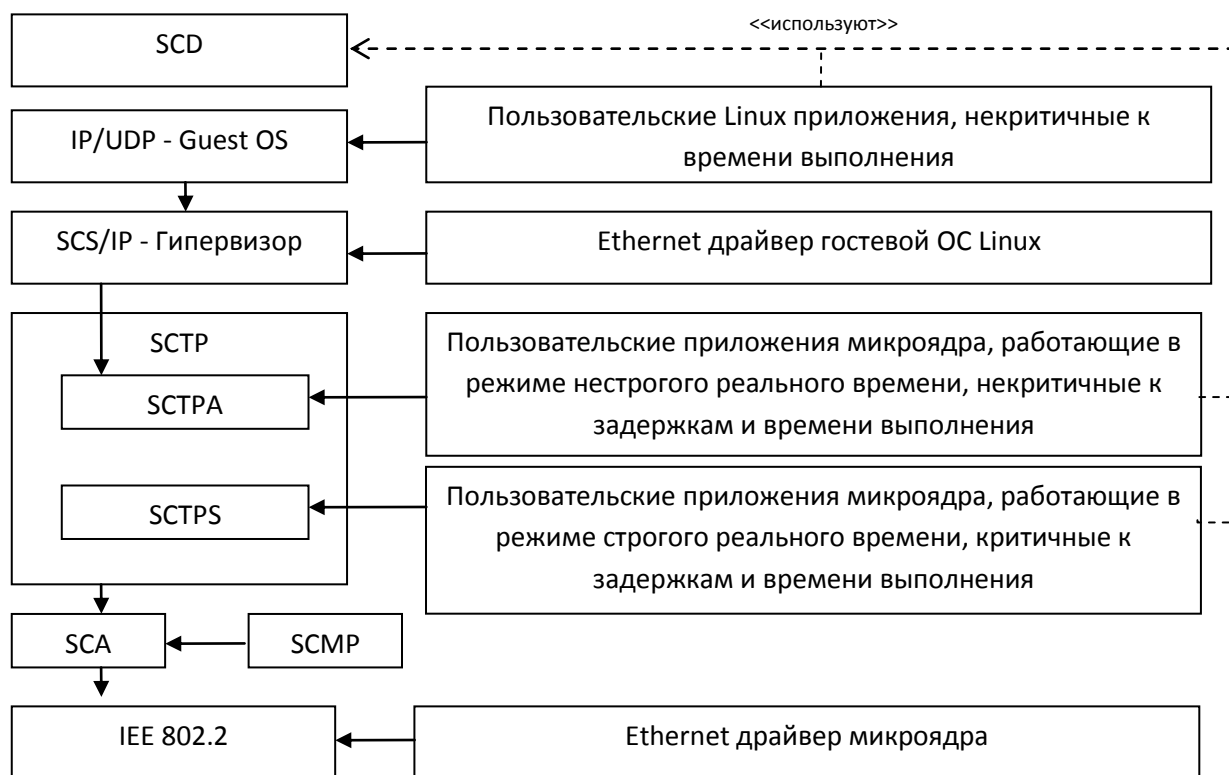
SCD

<<используют>>

IP/UDP - Guest OS

Пользовательские Linux приложения, некритичные к времени выполнения

SCS/IP - Гипервизор

Ethernet драйвер гостевой ОС Linux

SCTP

SCTPA

Пользовательские приложения микроядра, работающие в режиме нестрогого реального времени, некритичные к задержкам и времени выполнения

SCTPS

Пользовательские приложения микроядра, работающие в режиме строгого реального времени, критичные к задержкам и времени выполнения

SCA

SCMP

IEE 802.2

Ethernet драйвер микроядра